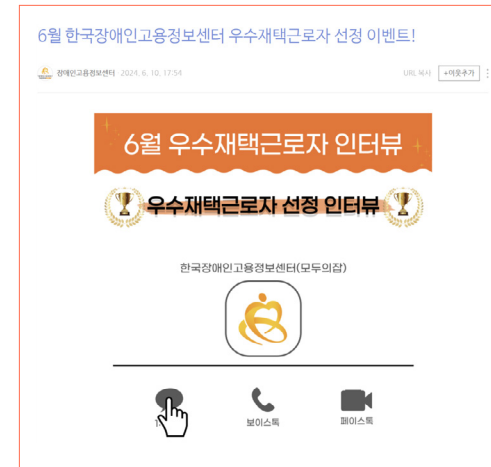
6월 한국장애인고용정보센터 우수재택근로자 선정 이벤트!

장애인고용정보센터 2024. 6. 10. 17:54

URL 복사 +이웃추가

6월 우수재택근로자 인터뷰

우수재택근로자 선정 인터뷰

한국장애인고용정보센터(모두의잡)

보이스톡

페이스톡